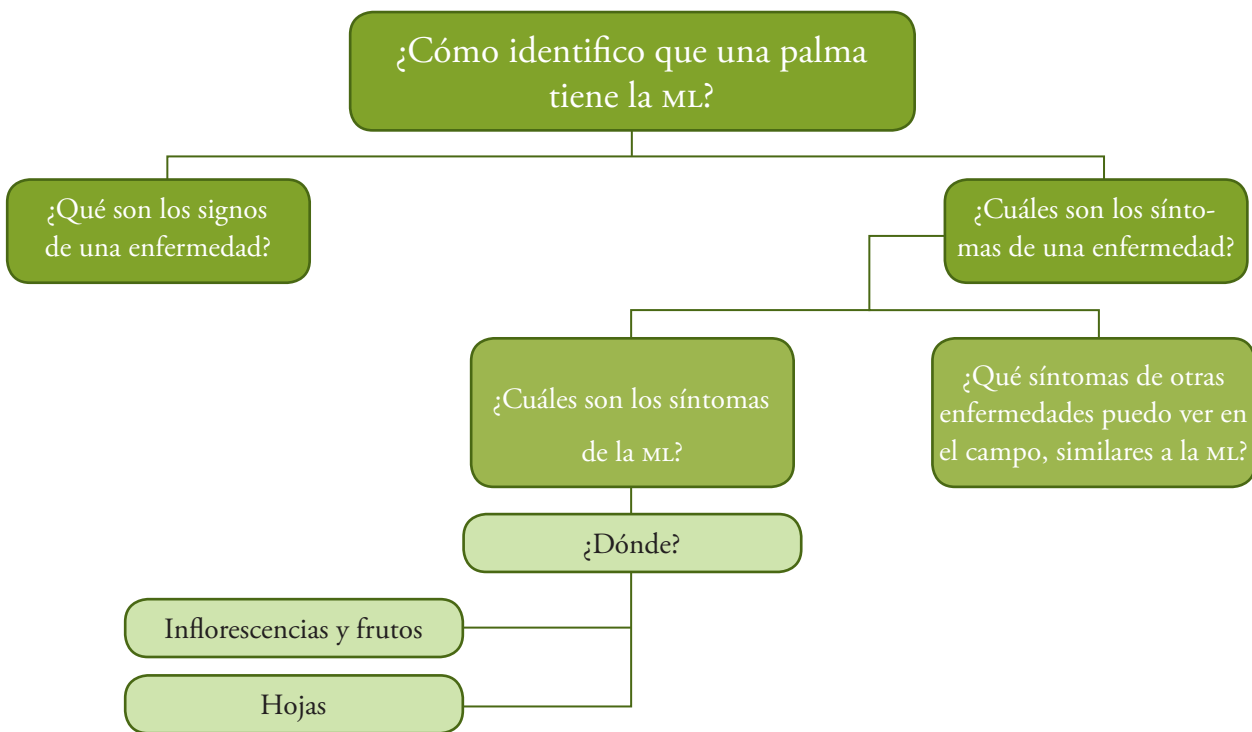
¿Cómo identifico que una palma tiene la ML?

¿Qué son los signos de una enfermedad?

¿Cuáles son los síntomas de una enfermedad?

¿Cuáles son los síntomas de la ML?

¿Qué síntomas de otras enfermedades puedo ver en el campo, similares a la ML?

¿Dónde?

Inflorescencias y frutos

Hojas